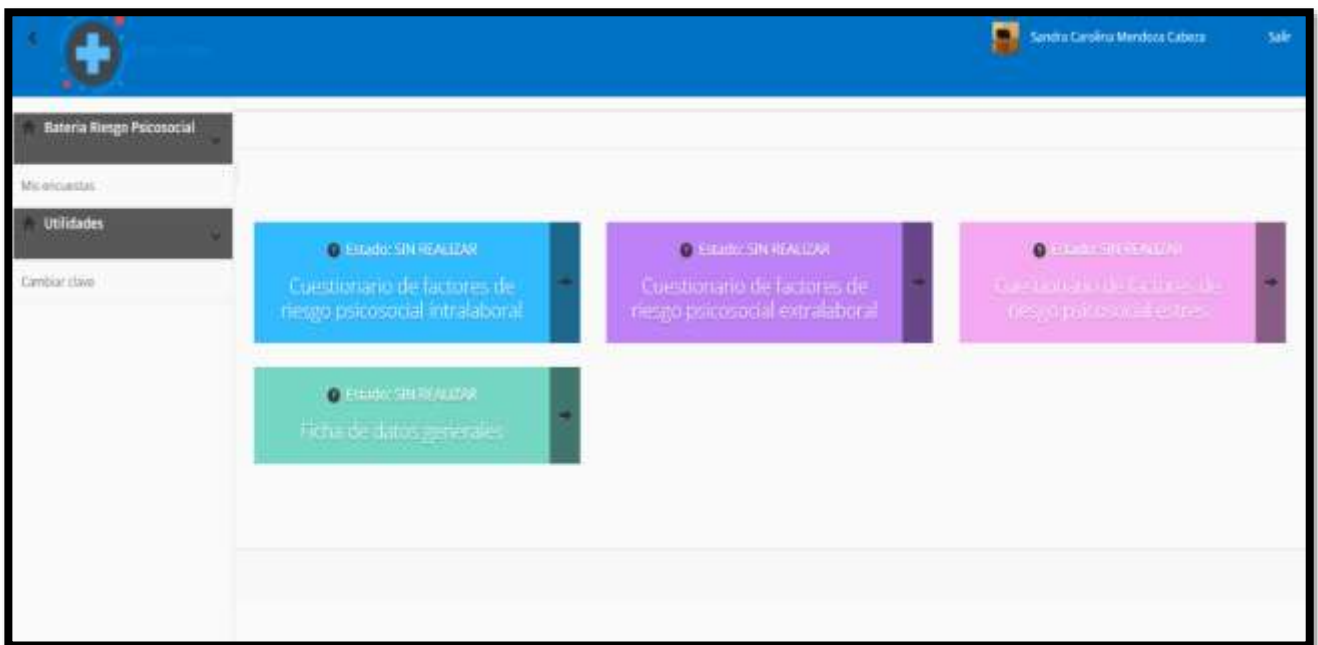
Sandra Carolina Mendoza Cabeza

Salir

Bateria Riesgo Psicosocial

Mis encuestas

Utilidades

Cambiar clave

Estado: SIN REALIZAR

Cuestionario de factores de riesgo psicosocial intralaboral

Estado: SIN REALIZAR

Cuestionario de factores de riesgo psicosocial extralaboral

Estado: SIN REALIZAR

Cuestionario de factores de riesgo psicosocial estres

Estado: SIN REALIZAR

Ficha de datos generales